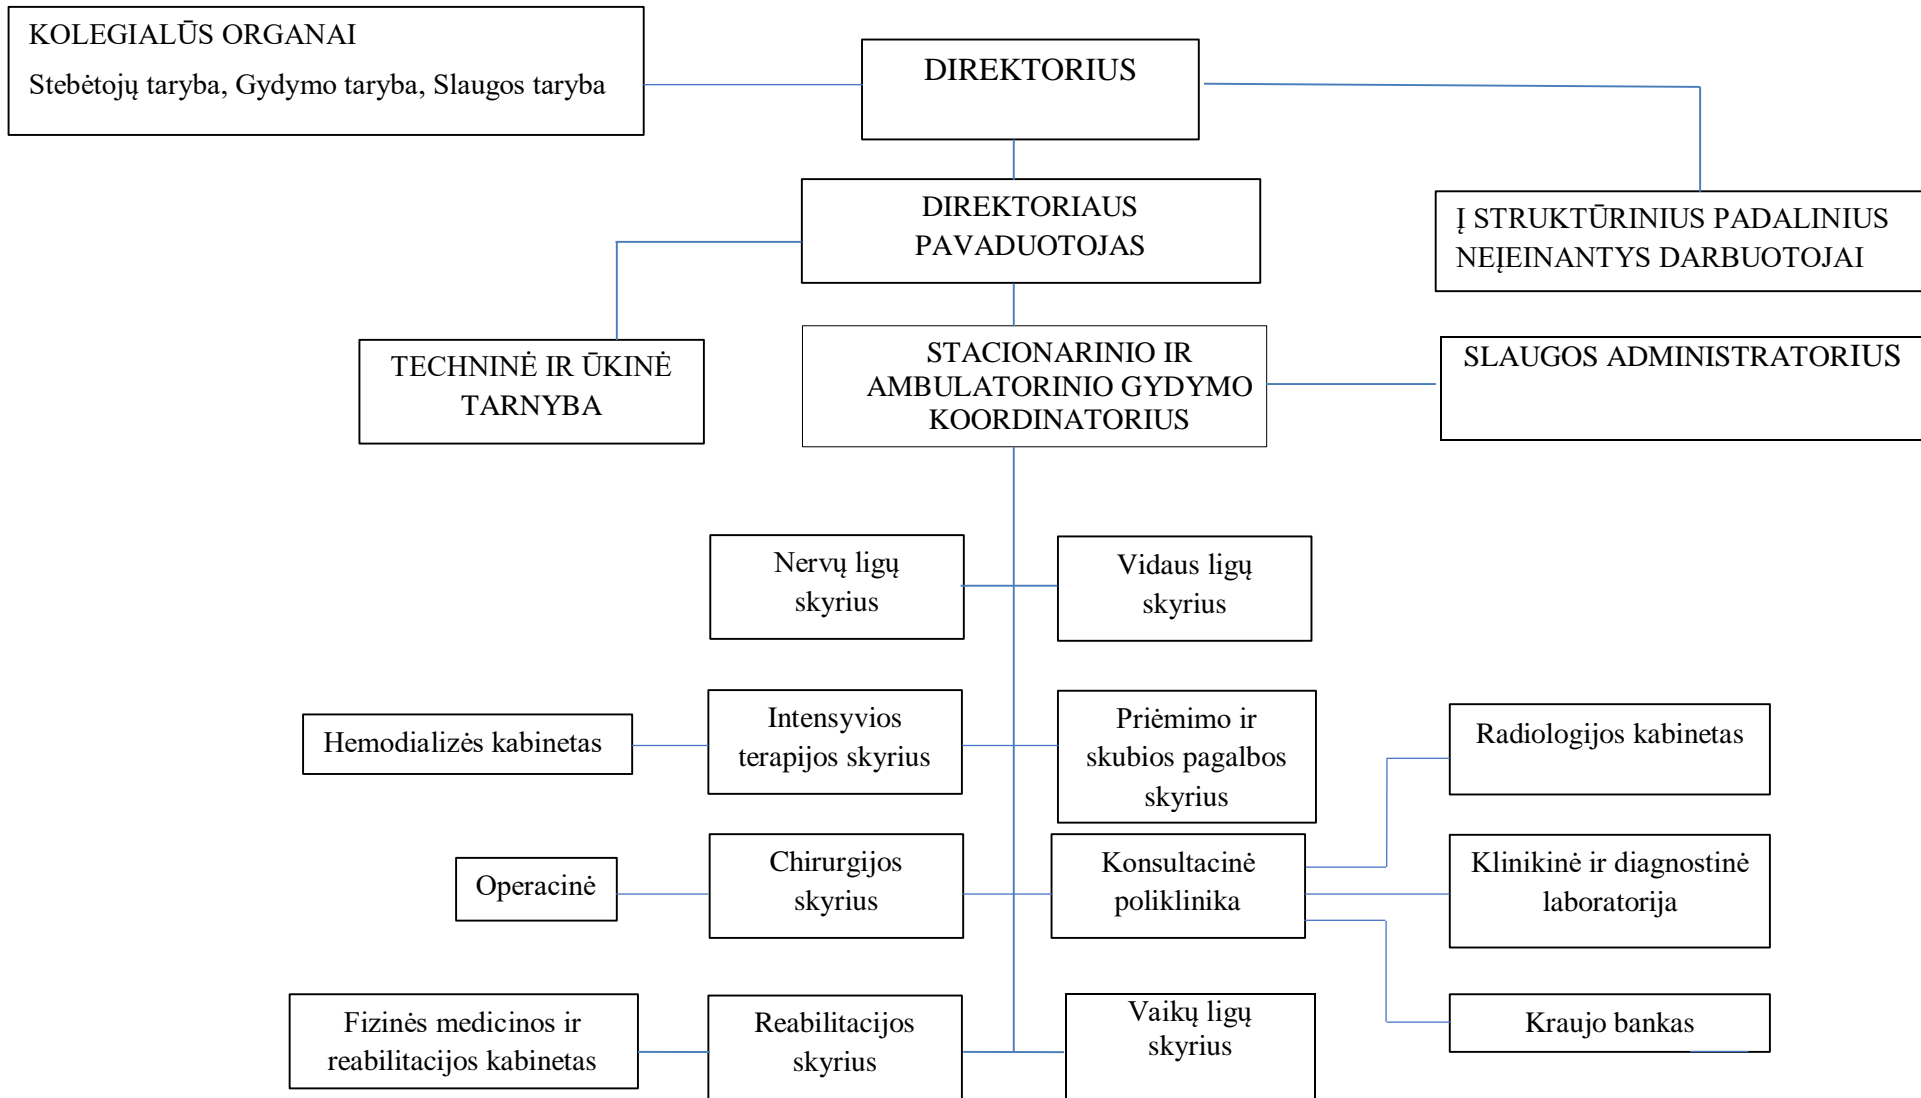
KOLEGIALŪS ORGANAI
Stebėtojų taryba, Gydymo taryba, Slaugos taryba

DIREKTORIUS

DIREKTORIAUS PAVADUOTOJAS

Į STRUKTŪRINIUS PADALINIUS NEĮEINANTYS DARBUOTOJAI

TECHNINĖ IR ŪKINĖ TARNYBA

STACIONARINIO IR AMBULATORINIO GYDYMO KOORDINATORIUS

SLAUGOS ADMINISTRATORIUS

Nervų ligų skyrius

Vidaus ligų skyrius

Hemodializės kabinetas

Intensyvios terapijos skyrius

Priėmimo ir skubios pagalbos skyrius

Radiologijos kabinetas

Operacinė

Chirurgijos skyrius

Konsultacinė poliklinika

Klinikinė ir diagnostinė laboratorija

Fizinės medicinos ir reabilitacijos kabinetas

Reabilitacijos skyrius

Vaikų ligų skyrius

Kraujo bankas